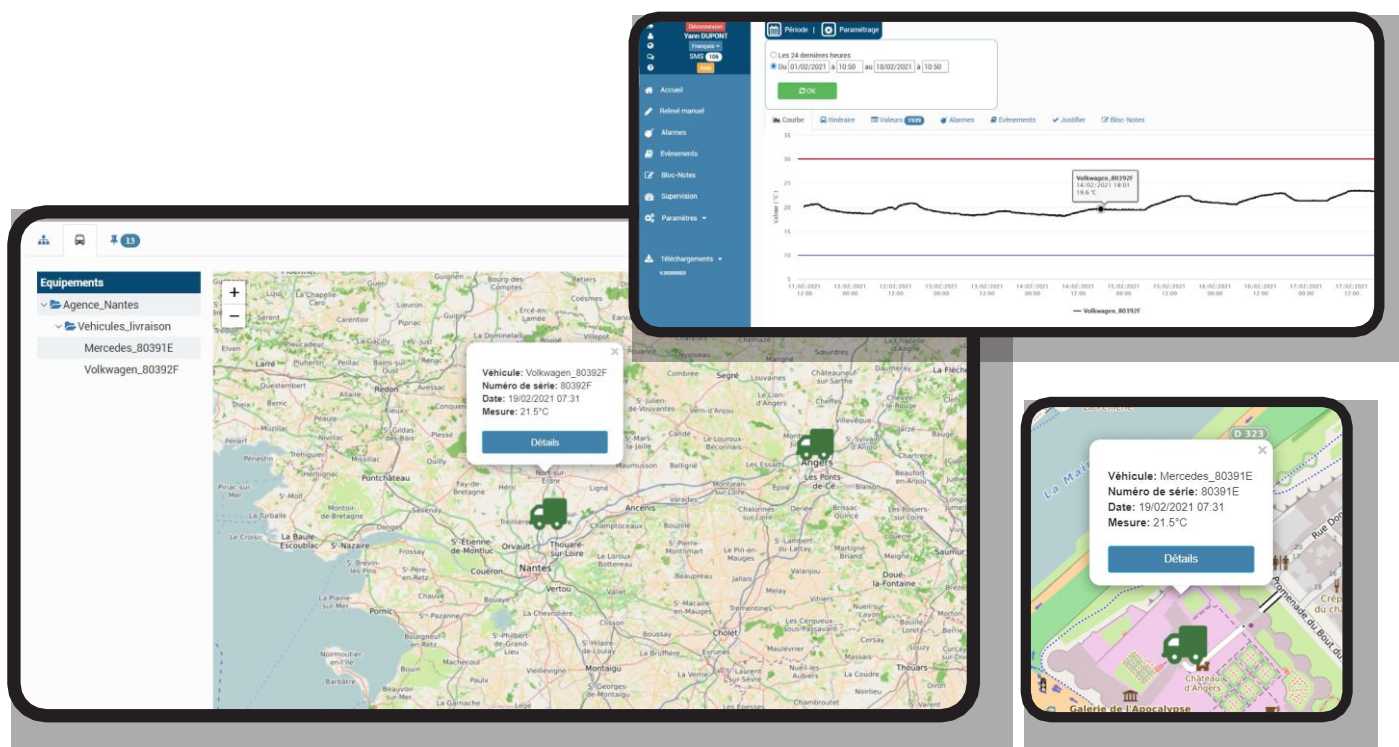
Déconnexion
Yann DUPONT
Français
SMS 106

Accueil
Relevé manuel
Alarmes
Evénements
Bloc-Notes
Supervision
Paramètres
Téléchargements

Période | Paramétrage

Les 24 dernières heures
Du 01/02/2021 à 10:50 au 18/02/2021 à 10:50
OK

Courbe | Itinéraire | Valeurs 1939 | Alarmes | Evénements | Justifier | Bloc-Notes

Valeur (°C)
35
30
25
20
15
10
5

Volkswagen_80392F
14/02/2021 18:01
19.6 °C

11/02/2021 12:00 | 12/02/2021 00:00 | 12/02/2021 12:00 | 13/02/2021 00:00 | 13/02/2021 12:00 | 14/02/2021 00:00 | 14/02/2021 12:00 | 15/02/2021 00:00 | 15/02/2021 12:00 | 16/02/2021 00:00 | 16/02/2021 12:00 | 17/02/2021 00:00 | 17/02/2021 12:00

— Volkswagen_80392F

13

Equipements
Agence_Nantes
Vehicules_livraison
Mercedes_80391E
Volkwagen_80392F

+
−

Véhicule: Volkwagen_80392F
Numéro de série: 80392F
Date: 19/02/2021 07:31
Mesure: 21.5°C
Détails

Redon
Segré
Angers
Pontchâteau
Ancenis
Nantes
La Baule-Escoublac
St-Nazaire
Cholet
Vertou
Pornic
Montaigu
Thouars
Clisson
Doué-la-Fontaine

D 323
Véhicule: Mercedes_80391E
Numéro de série: 80391E
Date: 19/02/2021 07:31
Mesure: 21.5°C
Détails

Promenade du Bout du
Château d'Angers
Galerie de l'Apocalypse